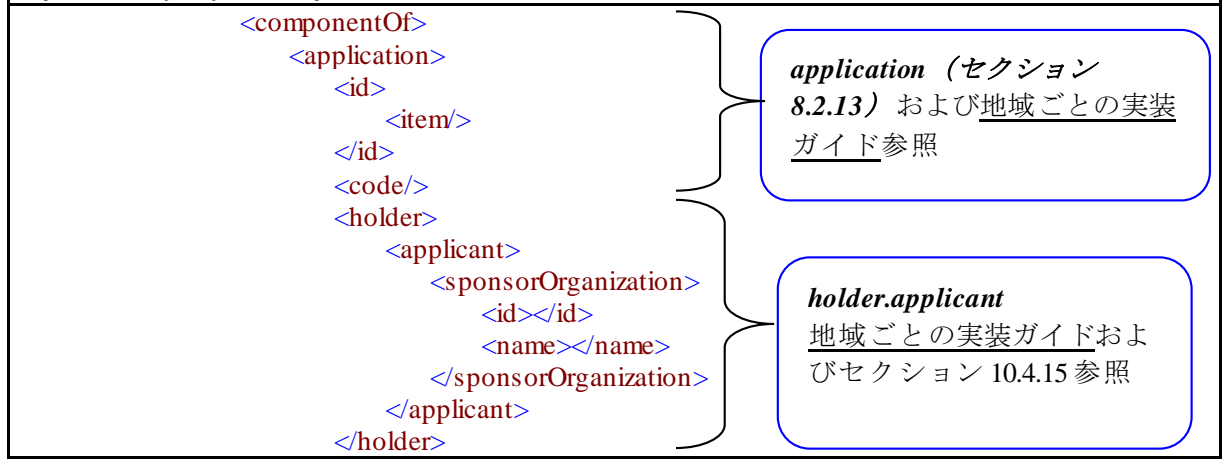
<componentOf>
<application>
<id>
<item/>
</id>
<code/>
<holder>
<applicant>
<sponsorOrganization>
<id></id>
<name></name>
</sponsorOrganization>
</applicant>
</holder>

*application（セクション 8.2.13）*および地域ごとの実装ガイド参照

***holder.applicant***
地域ごとの実装ガイドおよびセクション 10.4.15 参照